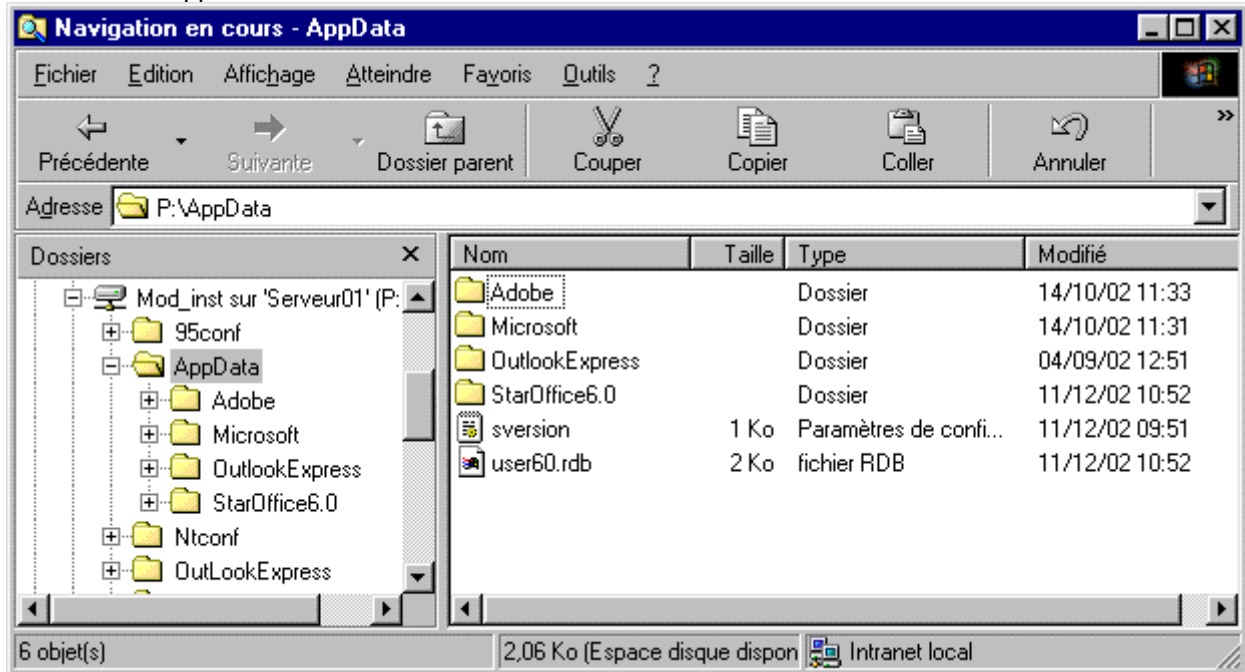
Navigation en cours - AppData

Fichier Edition Affichage Atteindre Favoris Outils ?

Précédente Suivante Dossier parent Couper Copier Coller Annuler

Adresse P:\AppData

Dossiers ×

Mod_inst sur 'Serveur01' (P:
95conf
AppData
Adobe
Microsoft
OutlookExpress
StarOffice6.0
Ntconf
OutLookExpress

| Nom | Taille | Type | Modifié |
|---|---|---|---|
| Adobe | | Dossier | 14/10/02 11:33 |
| Microsoft | | Dossier | 14/10/02 11:31 |
| OutlookExpress | | Dossier | 04/09/02 12:51 |
| StarOffice6.0 | | Dossier | 11/12/02 10:52 |
| sversion | 1 Ko | Paramètres de confi... | 11/12/02 09:51 |
| user60.rdb | 2 Ko | fichier RDB | 11/12/02 10:52 |

6 objet(s) 2,06 Ko (Espace disque dispon Intranet local